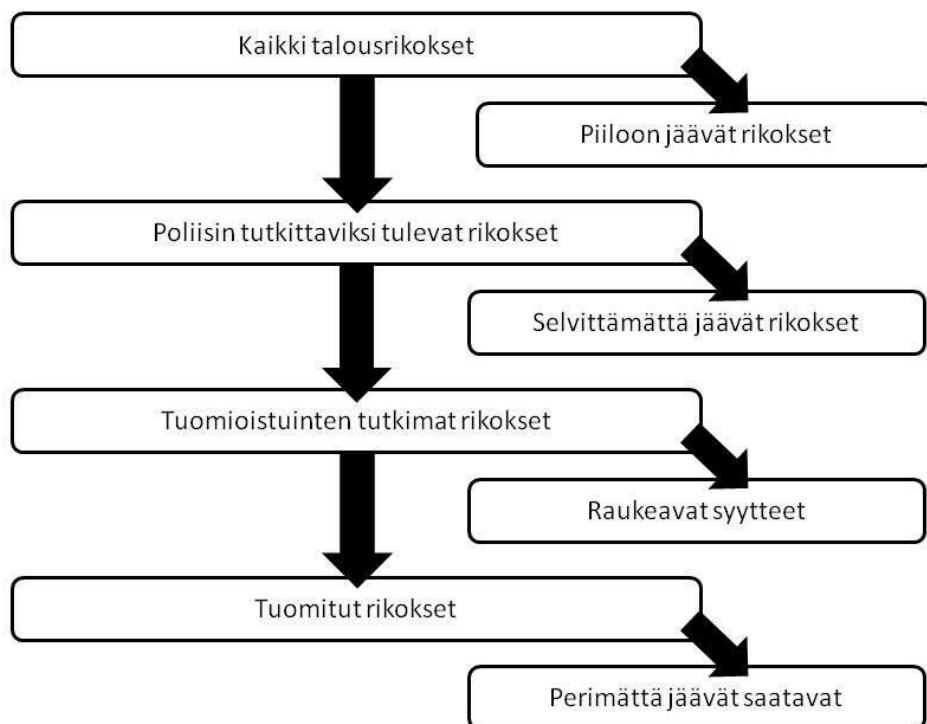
Kaikki talousrikokset

Piiloon jäävät rikokset

Poliisin tutkittaviksi tulevat rikokset

Selvittämättä jäävät rikokset

Tuomioistuinten tutkimat rikokset

Raukeavat syytteet

Tuomitut rikokset

Perimättä jäävät saatavat